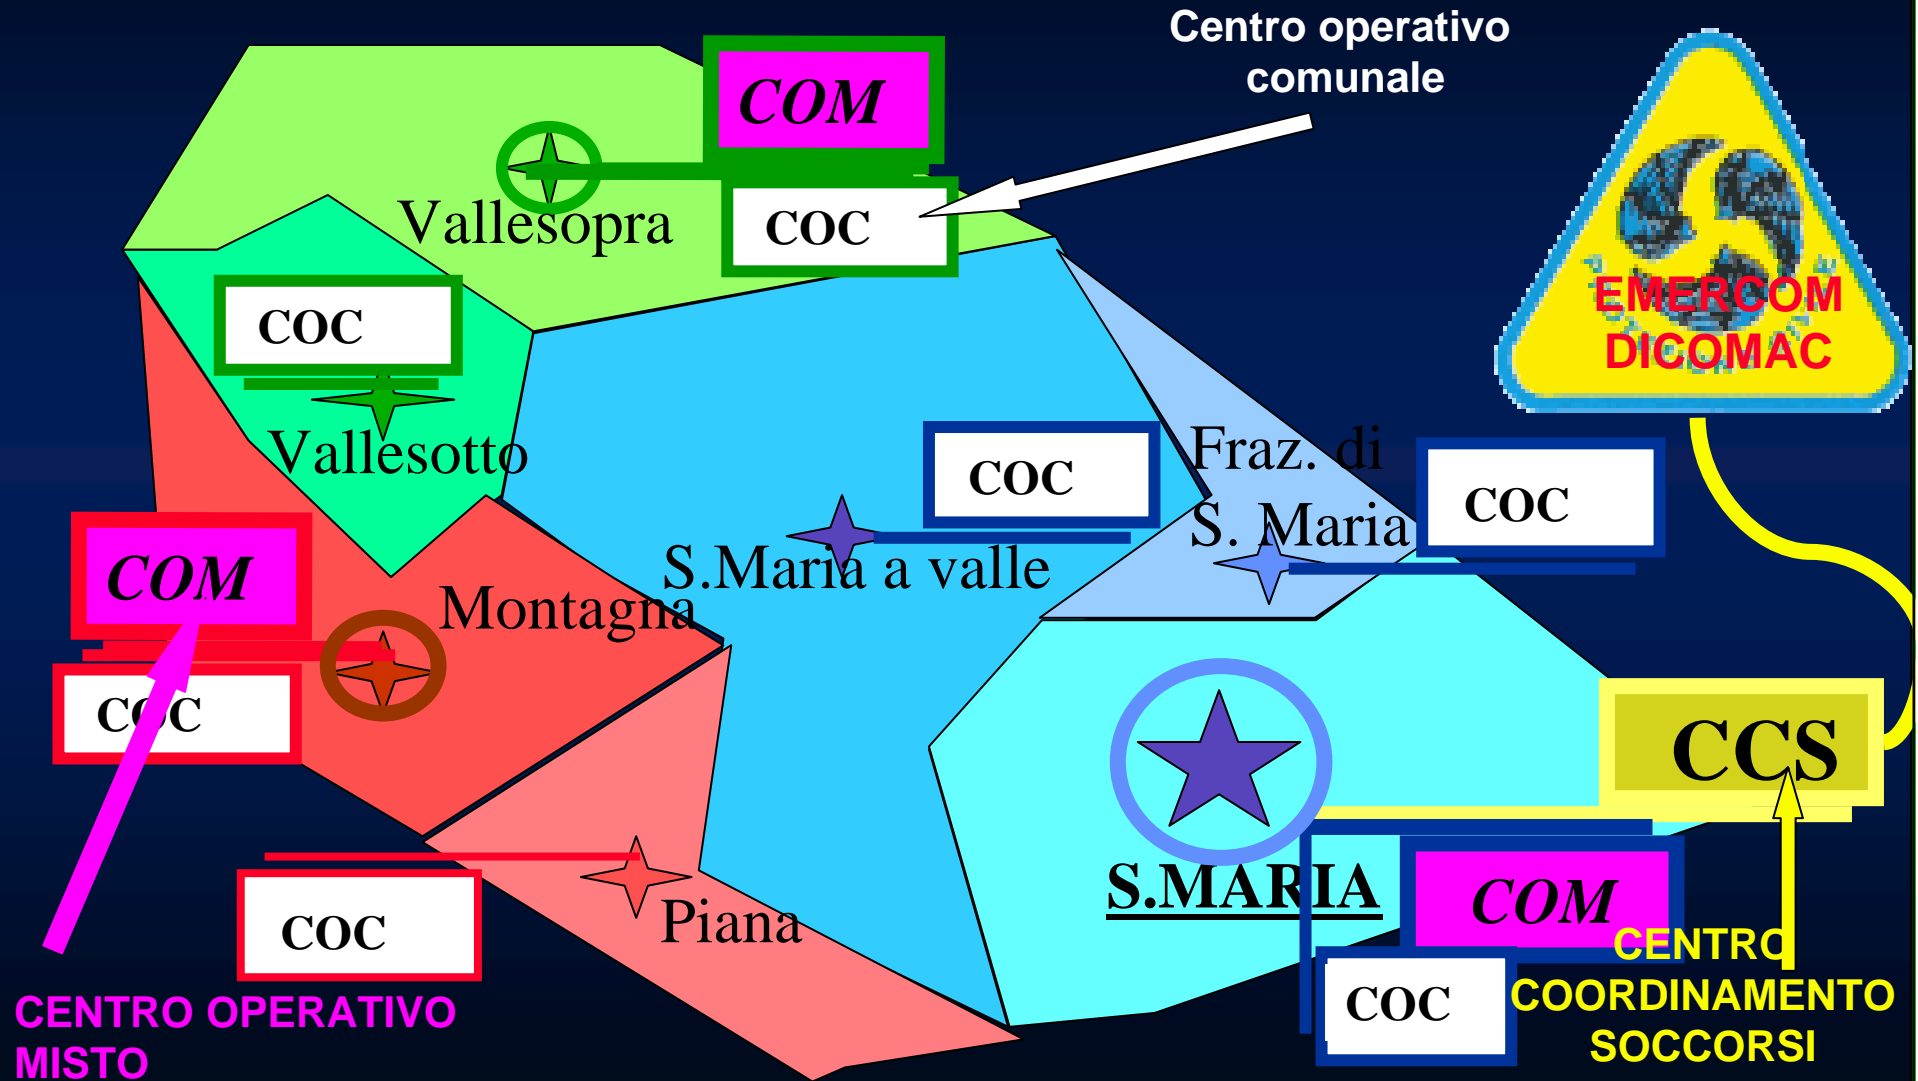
Centro operativo comunale

COM

COC

Vallesopra

COC

Vallesotto

EMERCOM DICOMAC

COC

Fraz. di S. Maria

COC

COM

S.Maria a valle

Montagna

COC

CCS

COC

Piana

S.MARIA

COM

CENTRO COORDINAMENTO SOCCORSI

COC

CENTRO OPERATIVO MISTO